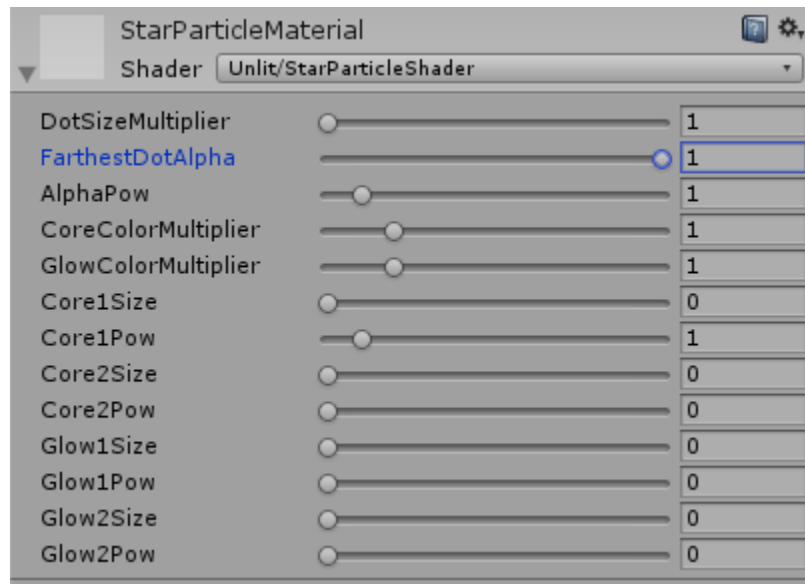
StarParticleMaterial
Shader Unlit/StarParticleShader

| | |
|---|---|
| DotSizeMultiplier | 1 |
| FarthestDotAlpha | 1 |
| AlphaPow | 1 |
| CoreColorMultiplier | 1 |
| GlowColorMultiplier | 1 |
| Core1Size | 0 |
| Core1Pow | 1 |
| Core2Size | 0 |
| Core2Pow | 0 |
| Glow1Size | 0 |
| Glow1Pow | 0 |
| Glow2Size | 0 |
| Glow2Pow | 0 |